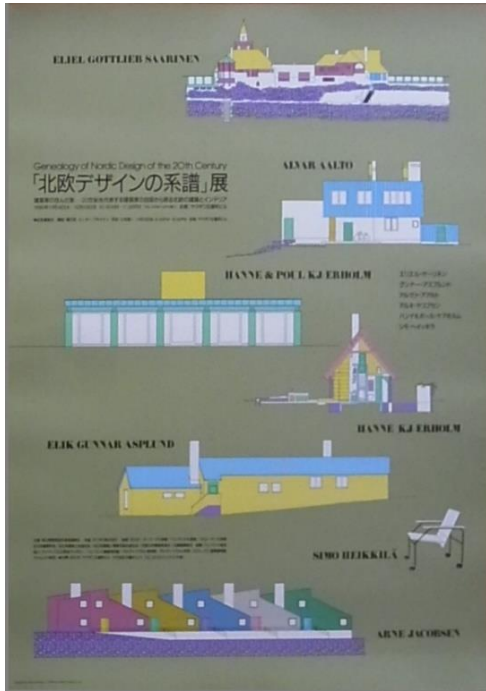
ELIEL GOTTLIEB SAARINEN

Genealogy of Nordic Design of the 20th Century
「北欧デザインの系譜」展

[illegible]

ALVAR AALTO

HANNE & POUL KJ ERHOLM

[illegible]

HANNE KJ ERHOLM

ELIK GUNNAR ASPLUND

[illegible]

SIMO HEIKKILÄ

ARNE JACOBSEN